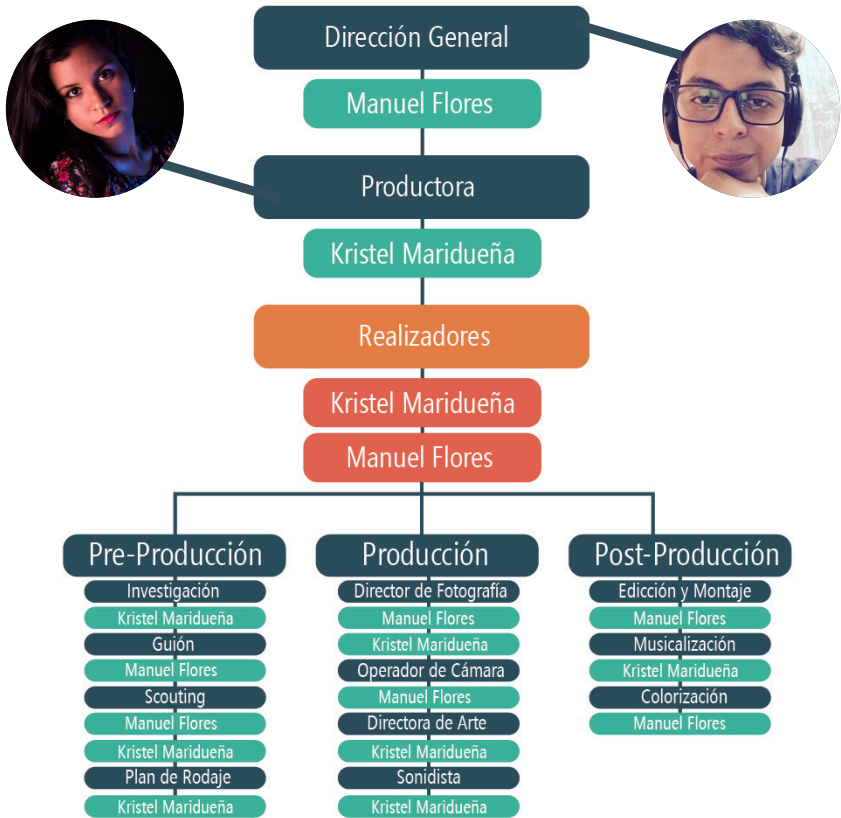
Dirección General

Manuel Flores

Productora

Kristel Maridueña

Realizadores

Kristel Maridueña

Manuel Flores

Pre-Producción

Investigación

Kristel Maridueña

Guión

Manuel Flores

Scouting

Manuel Flores

Kristel Maridueña

Plan de Rodaje

Kristel Maridueña

Producción

Director de Fotografía

Manuel Flores

Kristel Maridueña

Operador de Cámara

Manuel Flores

Directora de Arte

Kristel Maridueña

Sonidista

Kristel Maridueña

Post-Producción

Edición y Montaje

Manuel Flores

Musicalización

Kristel Maridueña

Colorización

Manuel Flores